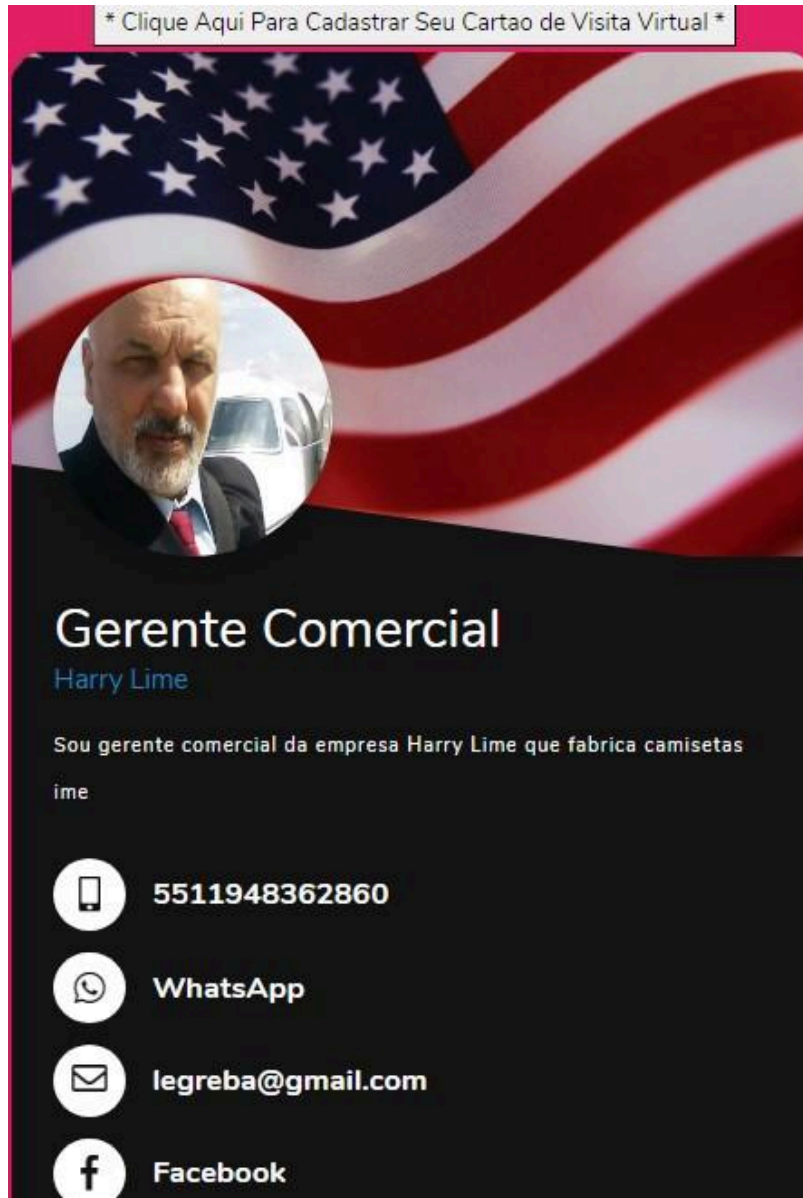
* Clique Aqui Para Cadastrar Seu Cartao de Visita Virtual *

Gerente Comercial
Harry Lime

Sou gerente comercial da empresa Harry Lime que fabrica camisetas ime

5511948362860

WhatsApp

legreba@gmail.com

Facebook